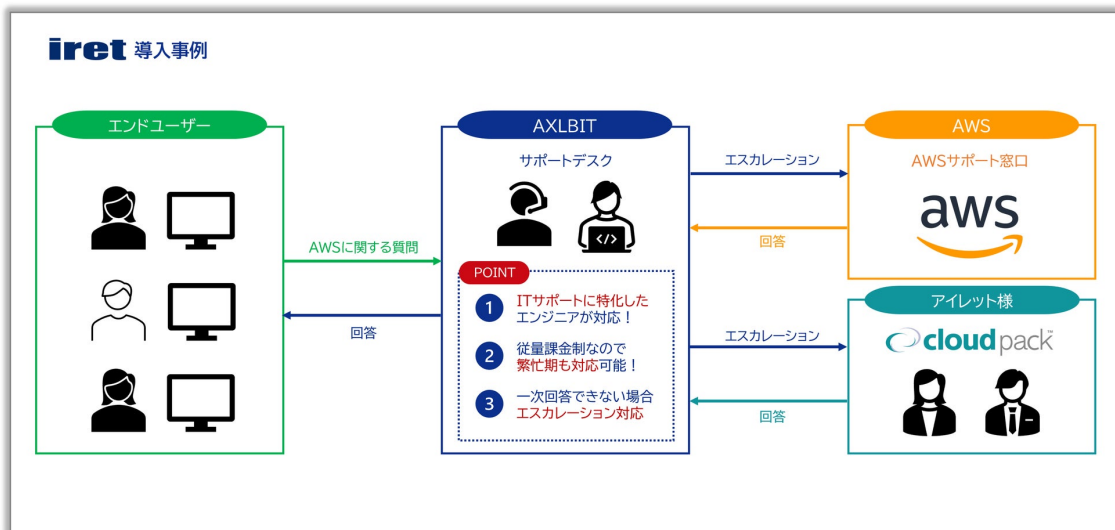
iret 導入事例

エンドユーザー

AWSに関する質問

回答

AXLBIT

サポートデスク

POINT

1 ITサポートに特化したエンジニアが対応！

2 従量課金制なので繁忙期も対応可能！

3 一次回答できない場合エスカレーション対応

エスカレーション

回答

エスカレーション

回答

AWS

AWSサポート窓口

aws

アイレット様

cloudpack